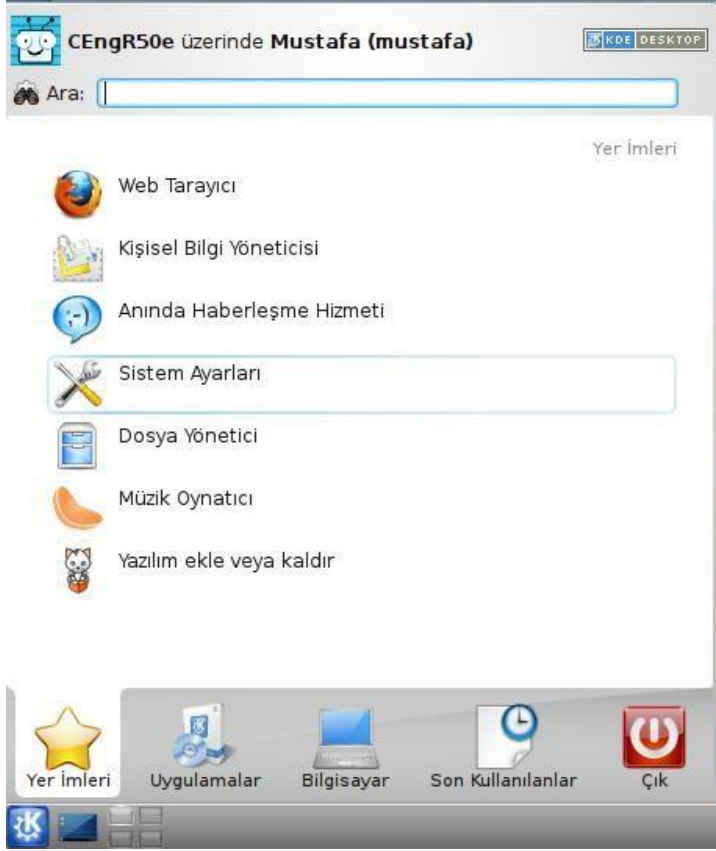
CEngR50e üzerinde **Mustafa (mustafa)**

KDE DESKTOP

Ara:

Yer İmleri

Web Tarayıcı

Kişisel Bilgi Yöneticisi

Anında Haberleşme Hizmeti

Sistem Ayarları

Dosya Yönetici

Müzik Oynatıcı

Yazılım ekle veya kaldır

Yer İmleri | Uygulamalar | Bilgisayar | Son Kullanılanlar | Çık